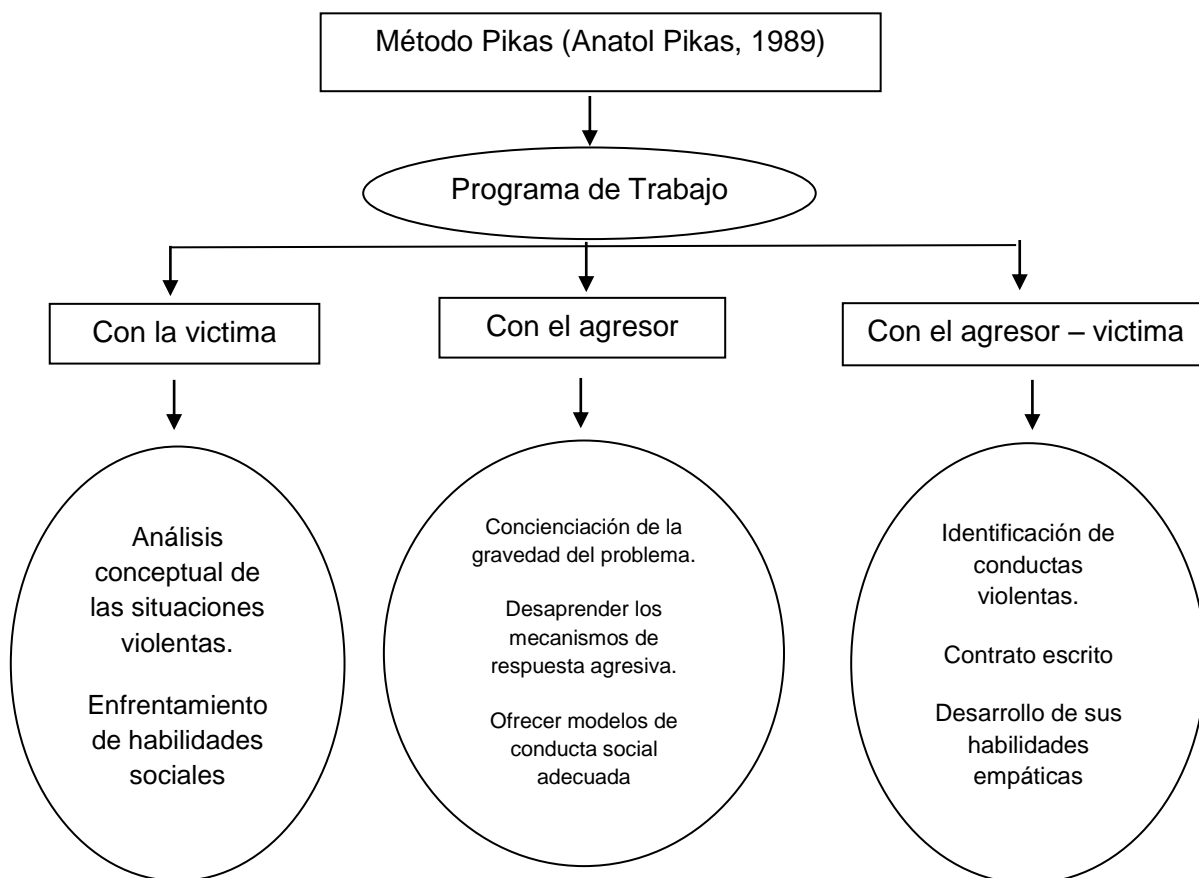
Método Pikas (Anatol Pikas, 1989)

Programa de Trabajo

Con la victima

Con el agresor

Con el agresor – victima

Análisis conceptual de las situaciones violentas.

Enfrentamiento de habilidades sociales

Concienciación de la gravedad del problema.

Desaprender los mecanismos de respuesta agresiva.

Ofrecer modelos de conducta social adecuada

Identificación de conductas violentas.

Contrato escrito

Desarrollo de sus habilidades empáticas